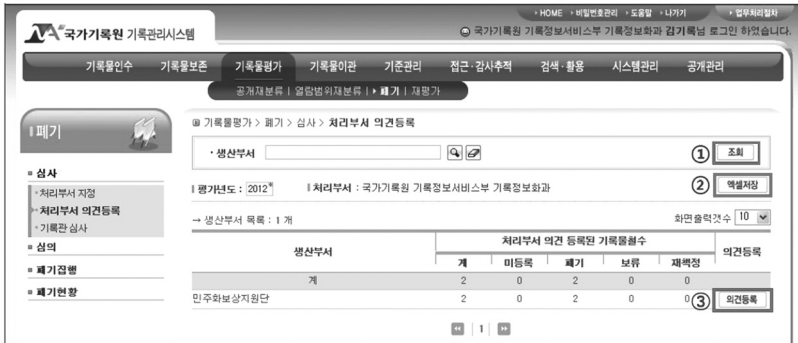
국가기록원 기록관리시스템

HOME · 비밀번호관리 · 도움말 · 나가기 · 업무처리절차

국가기록원 기록정보서비스부 기록정보화과 김기록님 로그인 하였습니다.

기록물인수 | 기록물보존 | 기록물평가 | 기록물이관 | 기준관리 | 접근·감사추적 | 검색·활용 | 시스템관리 | 공개관리

공개재분류 | 열람범위재분류 | 폐기 | 재평가

폐기

심사
처리부서 지정
처리부서 의견등록
기록관 심사

심의

폐기집행

폐기현황

기록물평가 > 폐기 > 심사 > 처리부서 의견등록

생산부서

① 조회

평가년도 : 2012 | 처리부서 : 국가기록원 기록정보서비스부 기록정보화과

② 엑셀저장

→ 생산부서 목록 : 1 개

화면출력갯수 10

| 생산부서 | 처리부서 의견 등록된 기록물철수 | | | | | 의견등록 |
|---|---|---|---|---|---|---|
| | 계 | 미등록 | 폐기 | 보류 | 재책정 | |
| 계 | 2 | 0 | 2 | 0 | 0 | |
| 민주화보상지원단 | 2 | 0 | 2 | 0 | 0 | ③ 의견등록 |

1